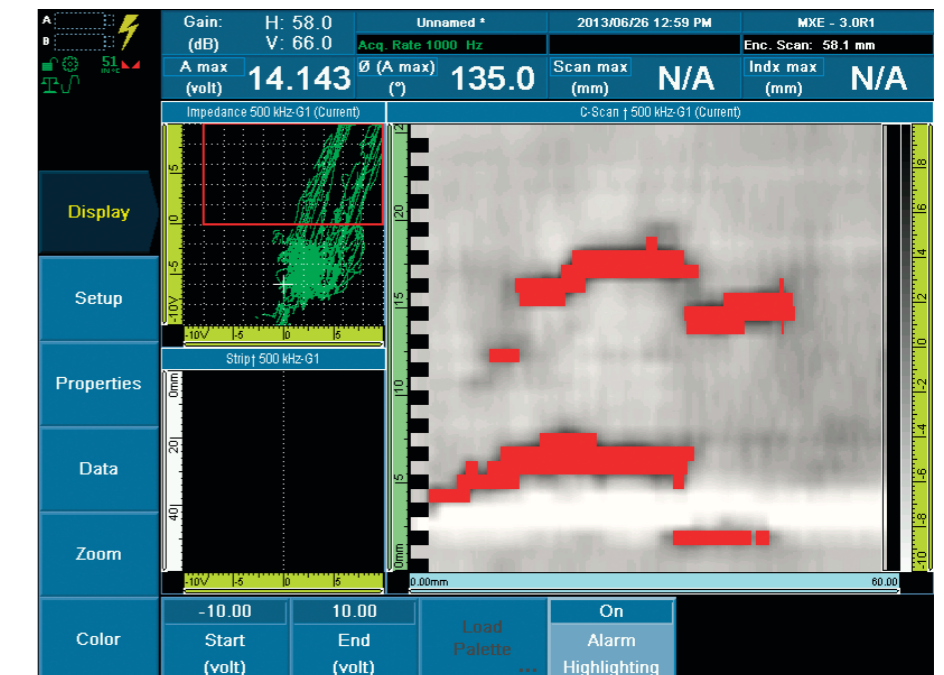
A
B
51
Gain: (dB)
H: 58.0
V: 66.0
Unnamed *
Acq. Rate 1000 Hz
2013/06/26 12:59 PM
MXE - 3.0R1
Enc. Scan: 58.1 mm
A max (volt)
14.143
Ø (A max) (°)
135.0
Scan max (mm)
N/A
Indx max (mm)
N/A
Impedance 500 kHz-G1 (Current)
C-Scan | 500 kHz-G1 (Current)
Display
Setup
Properties
Data
Zoom
Color
10V
5
0
-5
-10V
-10V
-5
0
5
Strip | 500 kHz-G1
0mm
20
40
-10V
-5
0
5
25
20
15
10
5
0mm
0.00mm
60.00
-10.00
Start (volt)
10.00
End (volt)
Load Palette ...
On
Alarm Highlighting